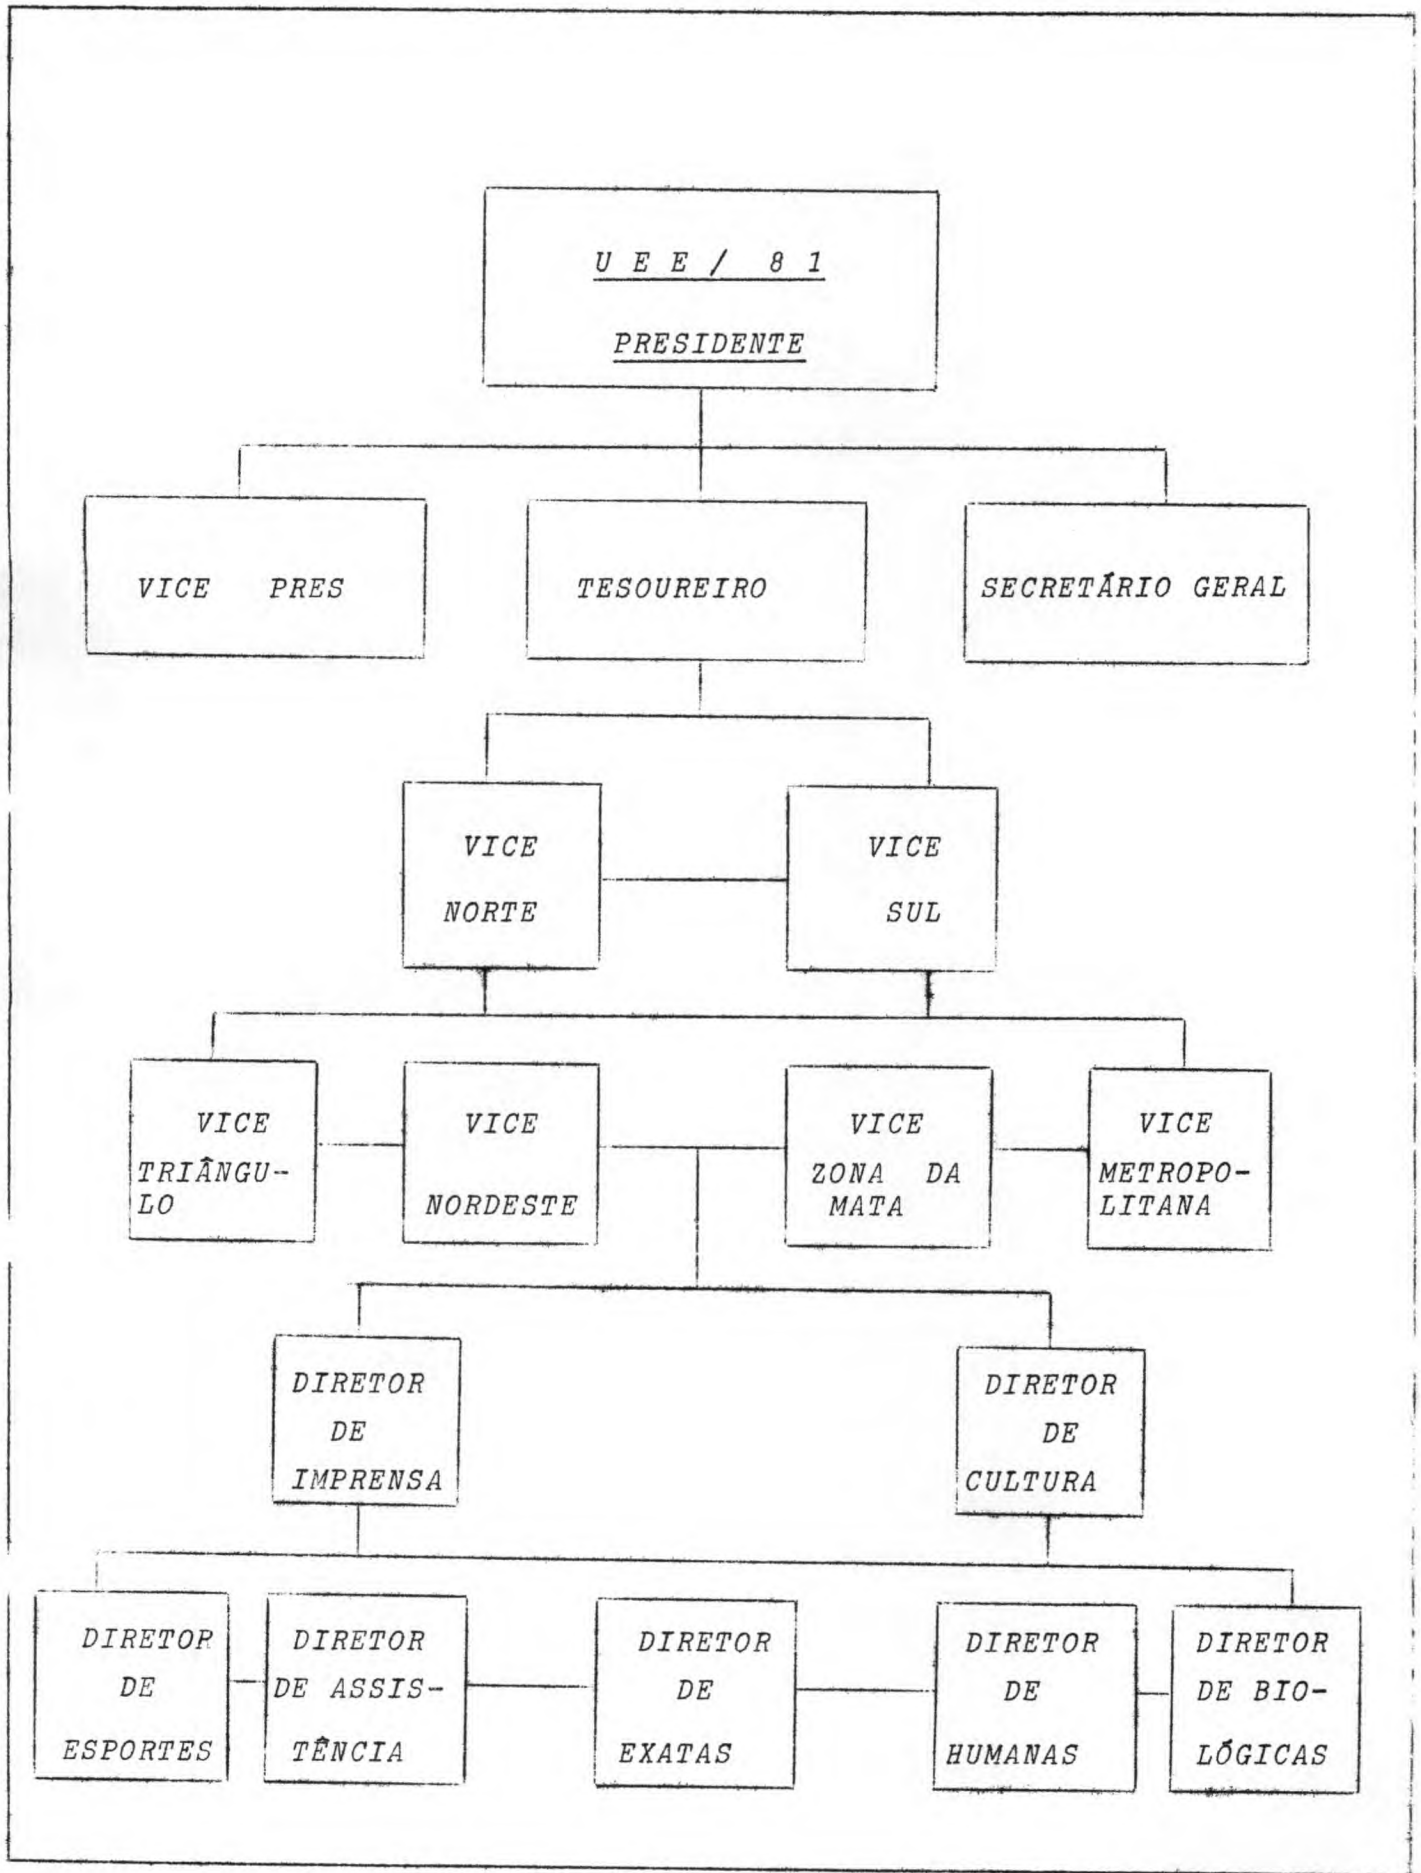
U E E / 8 1

PRESIDENTE

VICE PRES

TESOUREIRO

SECRETÁRIO GERAL

VICE NORTE

VICE SUL

VICE TRIÂNGULO

VICE NORDESTE

VICE ZONA DA MATA

VICE METROPOLITANA

DIRETOR DE IMPRENSA

DIRETOR DE CULTURA

DIRETOP DE ESPORTES

DIRETOR DE ASSISTÊNCIA

DIRETOR DE EXATAS

DIRETOR DE HUMANAS

DIRETOR DE BIOLÓGICAS